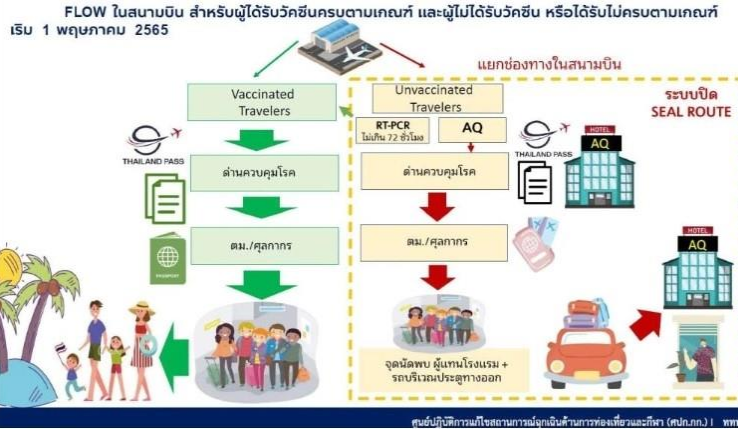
FLOW ในสนามบิน สำหรับผู้ได้รับวัคซีนครบตามเกณฑ์ และผู้ไม่ได้รับวัคซีน หรือได้รับไม่ครบตามเกณฑ์ เริ่ม 1 พฤษภาคม 2565

แยกช่องทางในสนามบิน

Vaccinated Travelers

THAILAND PASS

ด่านควบคุมโรค

ตม./ศุลกากร

PASSPORT

Unvaccinated Travelers

RT-PCR ไม่เกิน 72 ชั่วโมง

AQ

THAILAND PASS

ด่านควบคุมโรค

ตม./ศุลกากร

จุดนัดพบ ผู้แทนโรงแรม + รอบริเวณประตูทางออก

ระบบปิด SEAL ROUTE

HOTEL AQ

HOTEL AQ

ศูนย์ปฏิบัติการแก้ไขสถานการณ์ฉุกเฉินด้านการท่องเที่ยวและกีฬา (ศปก.กก.) | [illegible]